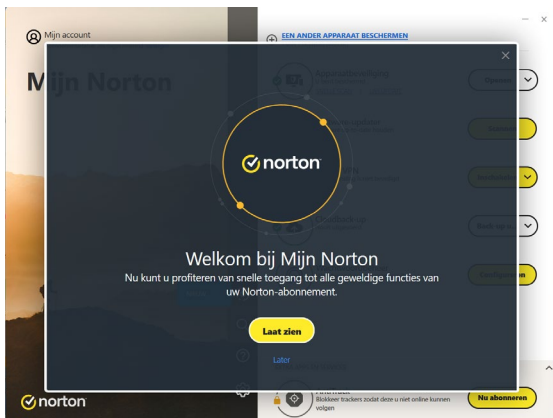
Mijn account

Mijn Norton

EEN ANDER APPARAAT BESCHERMEN

norton

Welkom bij Mijn Norton

Nu kunt u profiteren van snelle toegang tot alle geweldige functies van uw Norton-abonnement.

Laat zien

Later

norton

Blokkeer trackers zodat deze u niet online kunnen volgen

Nu abonneren